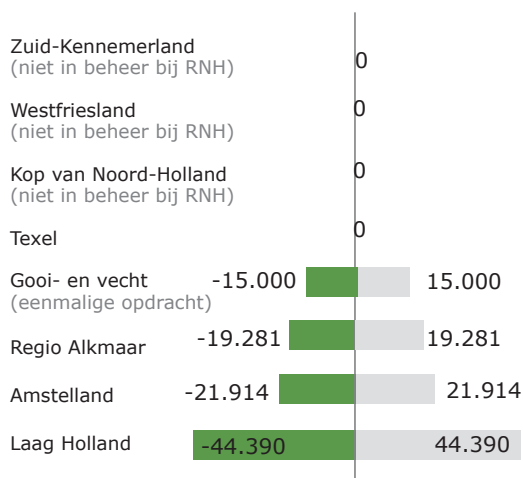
Zuid-Kennemerland
(niet in beheer bij RNH)
0

Westfriesland
(niet in beheer bij RNH)
0

Kop van Noord-Holland
(niet in beheer bij RNH)
0

Texel
0

Gooi- en vecht
(eenmalige opdracht)
-15.000
15.000

Regio Alkmaar
-19.281
19.281

Amstelland
-21.914
21.914

Laag Holland
-44.390
44.390